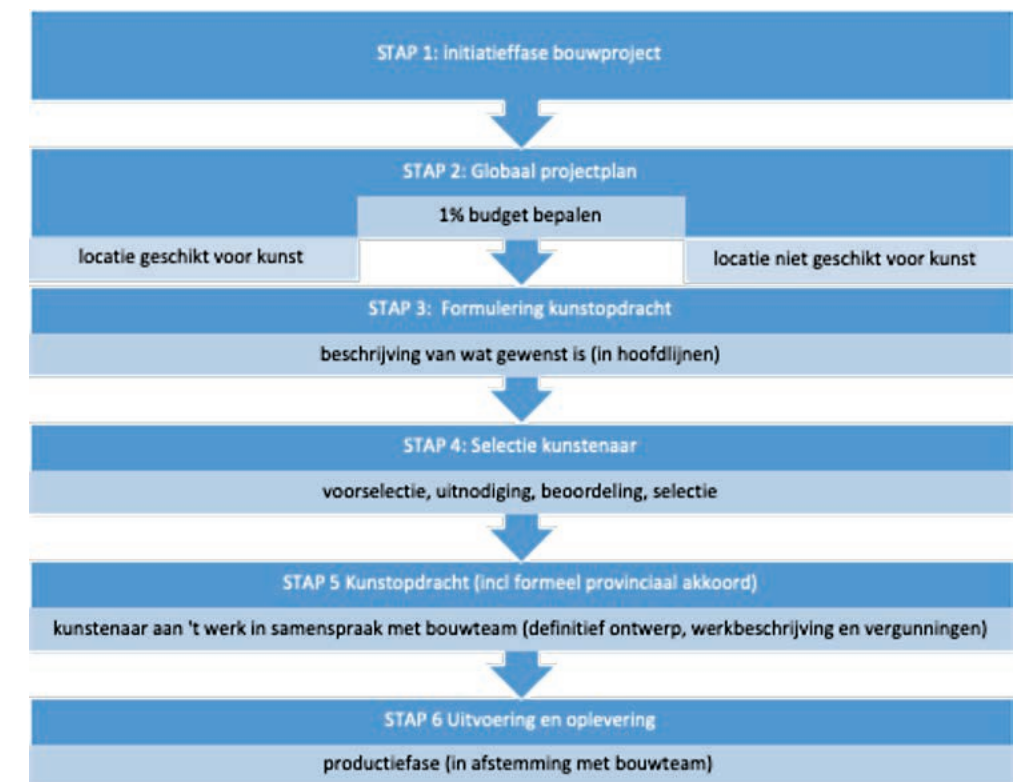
STAP 1: initiatieffase bouwproject

STAP 2: Globaal projectplan

1% budget bepalen

locatie geschikt voor kunst

locatie niet geschikt voor kunst

STAP 3: Formulering kunstopdracht

beschrijving van wat gewenst is (in hoofdlijnen)

STAP 4: Selectie kunstenaar

voorselectie, uitnodiging, beoordeling, selectie

STAP 5 Kunstopdracht (incl formeel provinciaal akkoord)

kunstenaar aan 't werk in samenspraak met bouwteam (definitief ontwerp, werkbeschrijving en vergunningen)

STAP 6 Uitvoering en oplevering

productiefase (in afstemming met bouwteam)